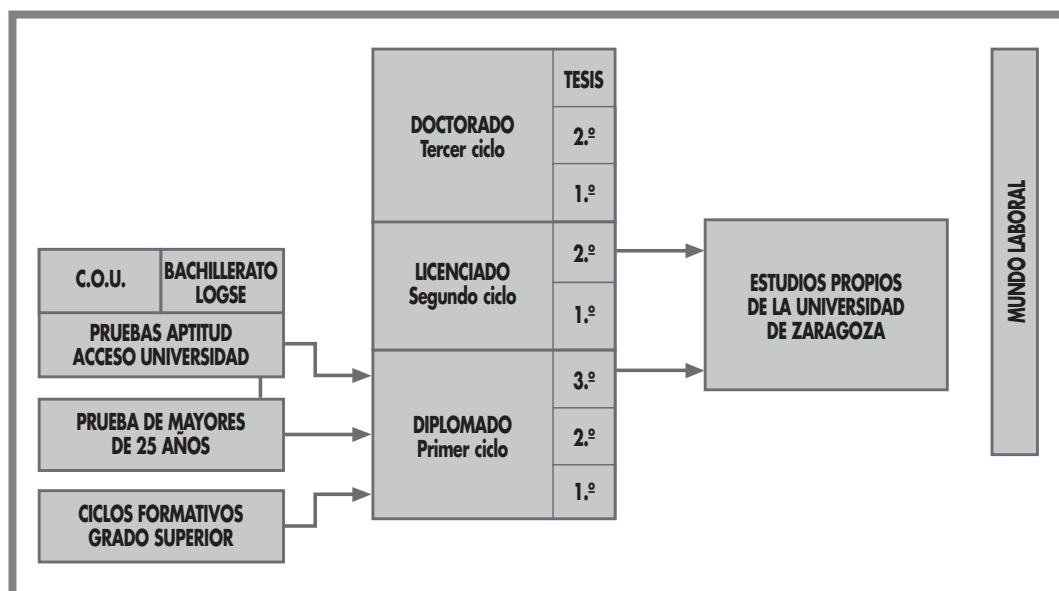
C.O.U.

BACHILLERATO LOGSE

PRUEBAS APTITUD ACCESO UNIVERSIDAD

PRUEBA DE MAYORES DE 25 AÑOS

CICLOS FORMATIVOS GRADO SUPERIOR

DOCTORADO
Tercer ciclo

TESIS

2.º

1.º

LICENCIADO
Segundo ciclo

2.º

1.º

DIPLOMADO
Primer ciclo

3.º

2.º

1.º

ESTUDIOS PROPIOS DE LA UNIVERSIDAD DE ZARAGOZA

MUNDO LABORAL